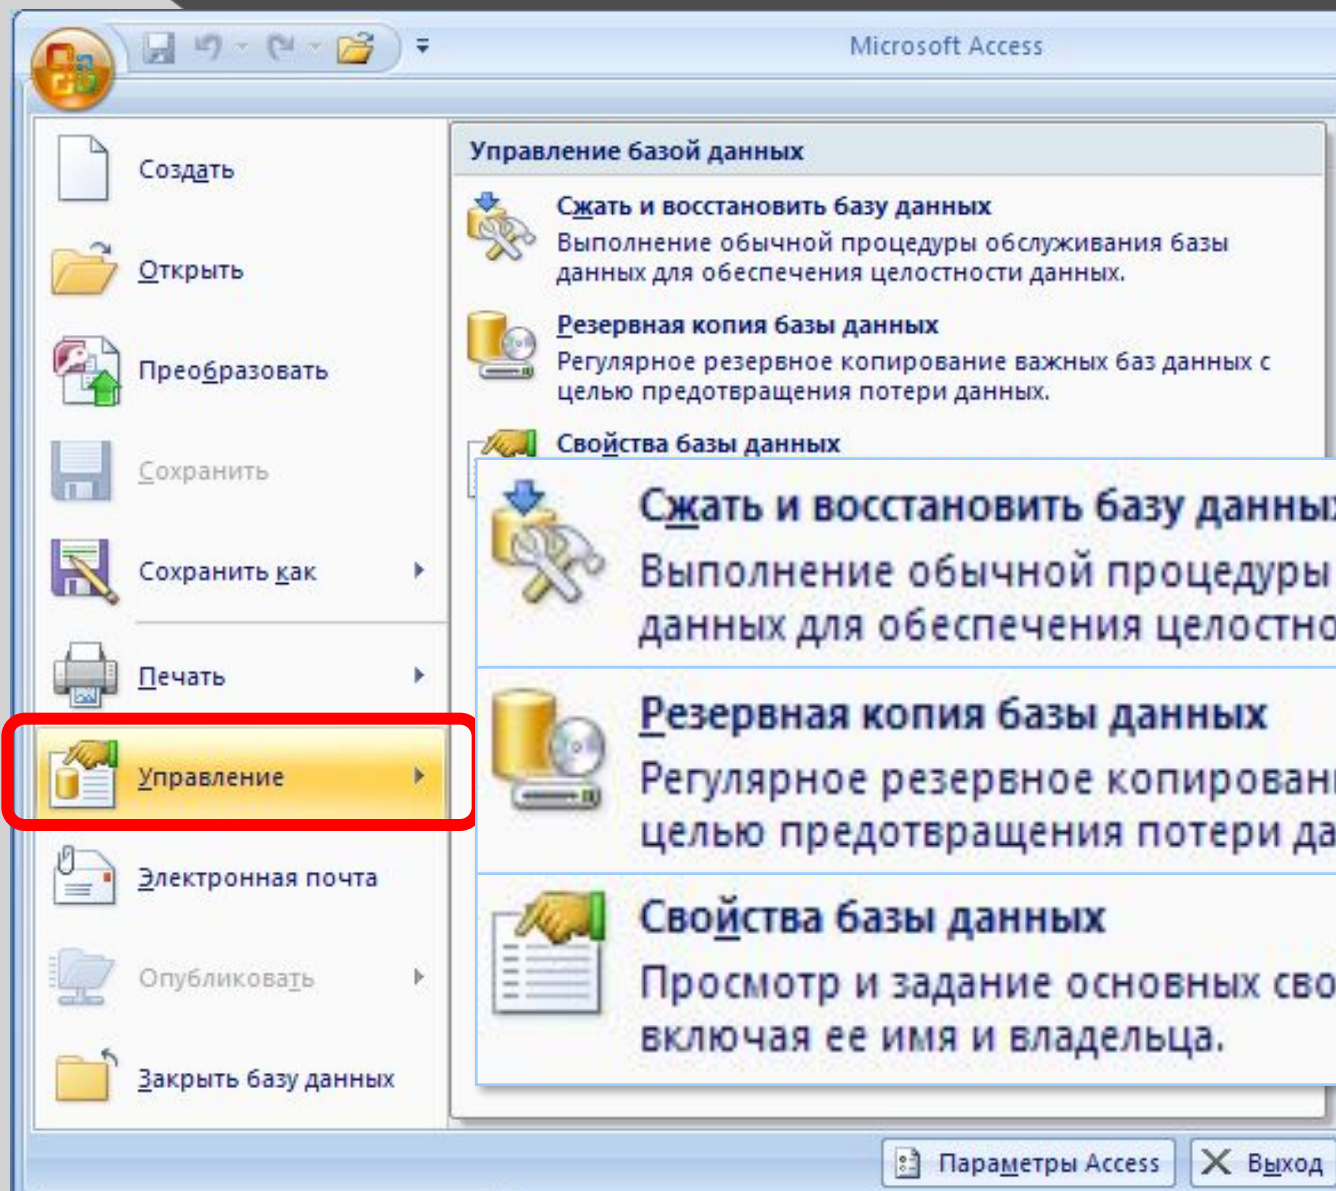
Microsoft Access

Создать

Открыть

Преобразовать

Сохранить

Сохранить как

Печать

Управление

Электронная почта

Опубликовать

Закрыть базу данных

Управление базой данных

Сжать и восстановить базу данных
Выполнение обычной процедуры обслуживания базы данных для обеспечения целостности данных.

Резервная копия базы данных
Регулярное резервное копирование важных баз данных с целью предотвращения потери данных.

Свойства базы данных

Сжать и восстановить базу данны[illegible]
Выполнение обычной процедуры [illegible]
данных для обеспечения целостно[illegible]

Резервная копия базы данных
Регулярное резервное копирован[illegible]
целью предотвращения потери да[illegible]

Свойства базы данных
Просмотр и задание основных сво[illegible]
включая ее имя и владельца.

Параметры Access

Выход